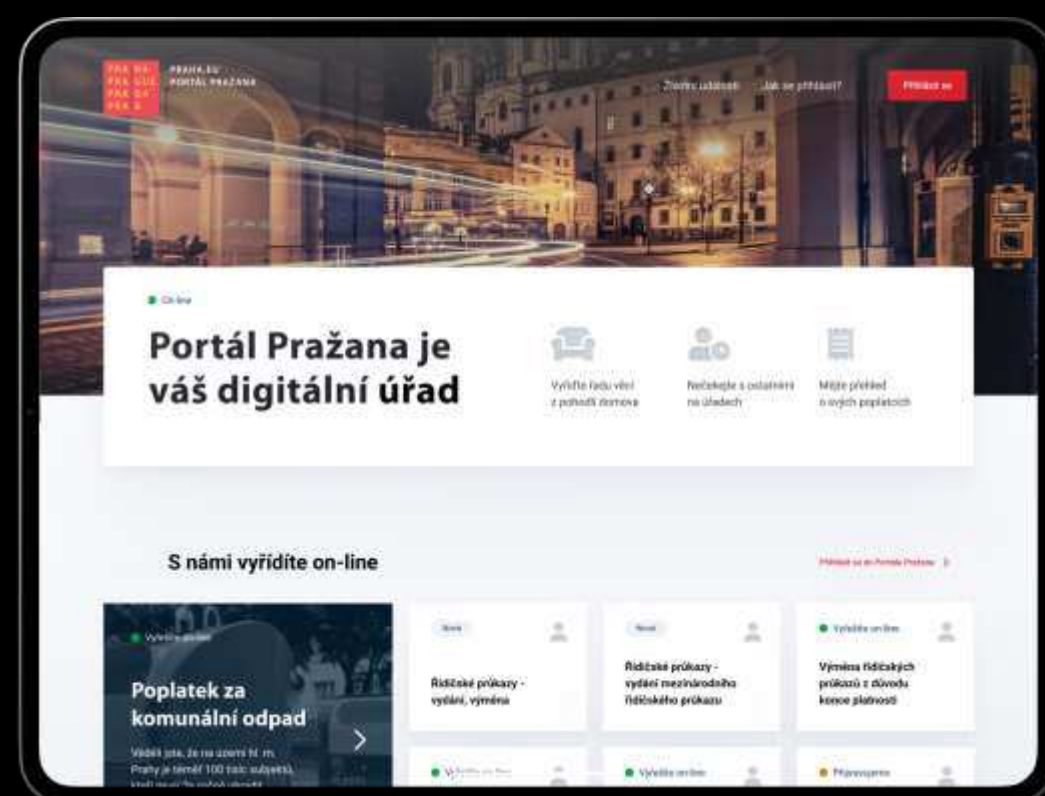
PRA HA PRA GUE PRA GA PRA G

PRAHA.EU PORTÁL PRAŽANA

Životní události Jak se přihlásit? Přihlásit se

On-line

Portál Pražana je váš digitální úřad

Vyřiďte řadu věcí z pohodlí domova

Nečekejte s ostatními na úřadech

Mějte přehled o svých poplatcích

S námi vyřídíte on-line

Přihlásit se do Portálu Pražana

Vyřídíte on-line

Poplatek za komunální odpad

Věděli jste, že na území hl. m. Prahy je téměř 100 tisíc subjektů, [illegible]

Nové

Řidičské průkazy - vydání, výměna

Nové

Řidičské průkazy - vydání mezinárodního řidičského průkazu

Vyřídíte on-line

Výměna řidičských průkazů z důvodu konce platnosti

Vyřídíte on-line

Vyřídíte on-line

Připravujeme